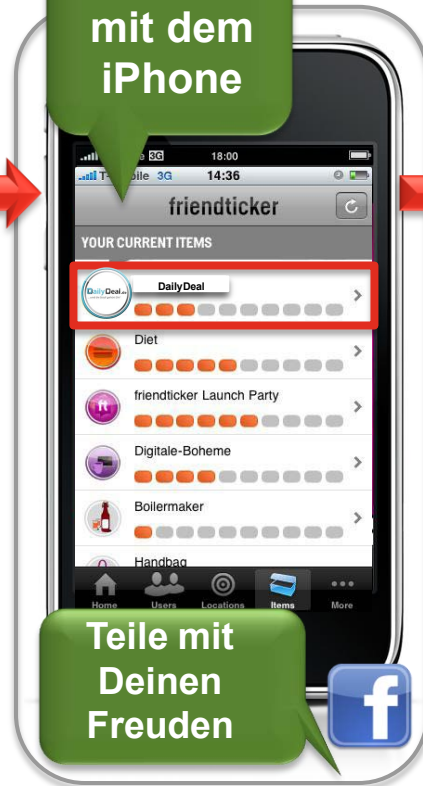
mit dem iPhone

3G 18:00
T-Mobile 3G 14:36

friendticker

YOUR CURRENT ITEMS

DailyDeal

DailyDeal

Diet

friendticker Launch Party

Digitale-Boheme

Boilermaker

Handbag

Home Users Locations Items More

Teile mit Deinen Freuden

f